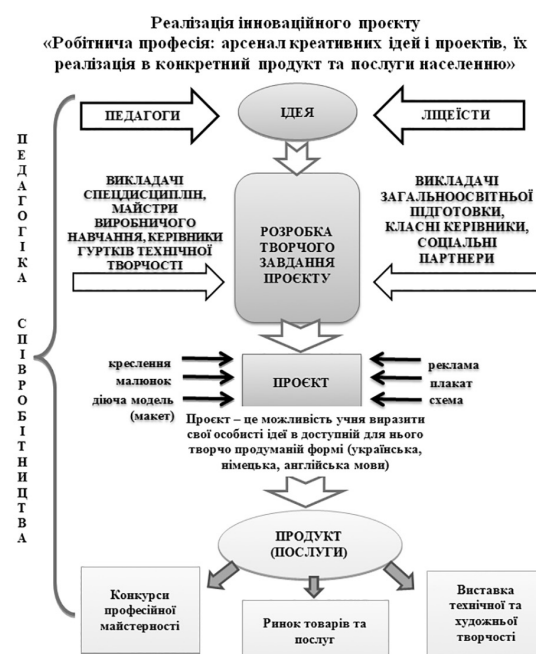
Реалізація інноваційного проєкту
«Робітнича професія: арсенал креативних ідей і проектів, їх реалізація в конкретний продукт та послуги населенню»

П
Е
Д
А
Г
О
Г
І
К
А

С
П
І
В
Р
О
Б
І
Т
Н
И
Ц
Т
В
А

ПЕДАГОГИ

ІДЕЯ

ЛІЦЕЇСТИ

ВИКЛАДАЧІ СПЕЦДИСЦИПЛІН, МАЙСТРИ ВИРОБНИЧОГО НАВЧАННЯ, КЕРІВНИКИ ГУРТКІВ ТЕХНІЧНОЇ ТВОРЧОСТІ

РОЗРОБКА ТВОРЧОГО ЗАВДАННЯ ПРОЄКТУ

ВИКЛАДАЧІ ЗАГАЛЬНООСВІТНЬОЇ ПІДГОТОВКИ, КЛАСНІ КЕРІВНИКИ, СОЦІАЛЬНІ ПАРТНЕРИ

креслення
малюнок
діюча модель (макет)

ПРОЄКТ

реклама
плакат
схема

Проєкт – це можливість учня виразити свої особисті ідеї в доступній для нього творчо продуманій формі (українська, німецька, англійська мови)

ПРОДУКТ (ПОСЛУГИ)

Конкурси професійної майстерності

Ринок товарів та послуг

Виставка технічної та художньої творчості